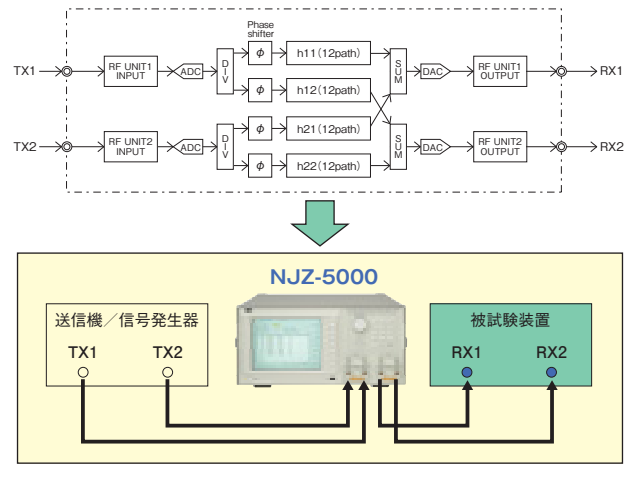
Phase shifter

TX1

RF UNIT1 INPUT

ADC

DIV

$\phi$

h11 (12path)

$\phi$

h12 (12path)

SUM

DAC

RF UNIT1 OUTPUT

RX1

TX2

RF UNIT2 INPUT

ADC

DIV

$\phi$

h21 (12path)

$\phi$

h22 (12path)

SUM

DAC

RF UNIT2 OUTPUT

RX2

NJZ-5000

送信機／信号発生器

TX1

TX2

被試験装置

RX1

RX2